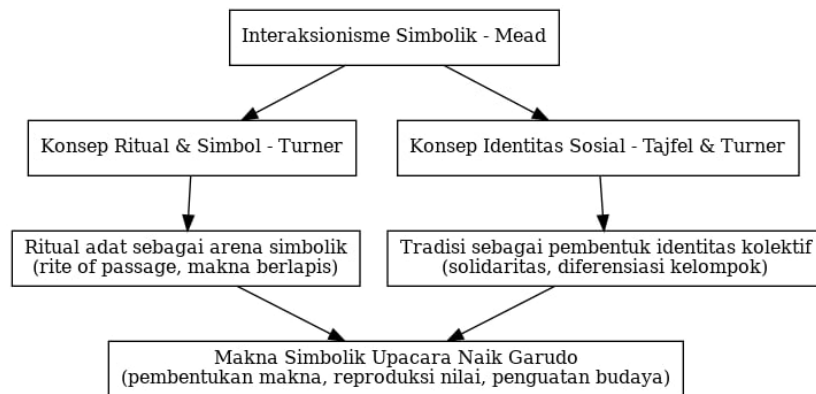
Interaksionisme Simbolik - Mead

Konsep Ritual & Simbol - Turner

Konsep Identitas Sosial - Tajfel & Turner

Ritual adat sebagai arena simbolik
(rite of passage, makna berlapis)

Tradisi sebagai pembentuk identitas kolektif
(solidaritas, diferensiasi kelompok)

Makna Simbolik Upacara Naik Garudo
(pembentukan makna, reproduksi nilai, penguatan budaya)